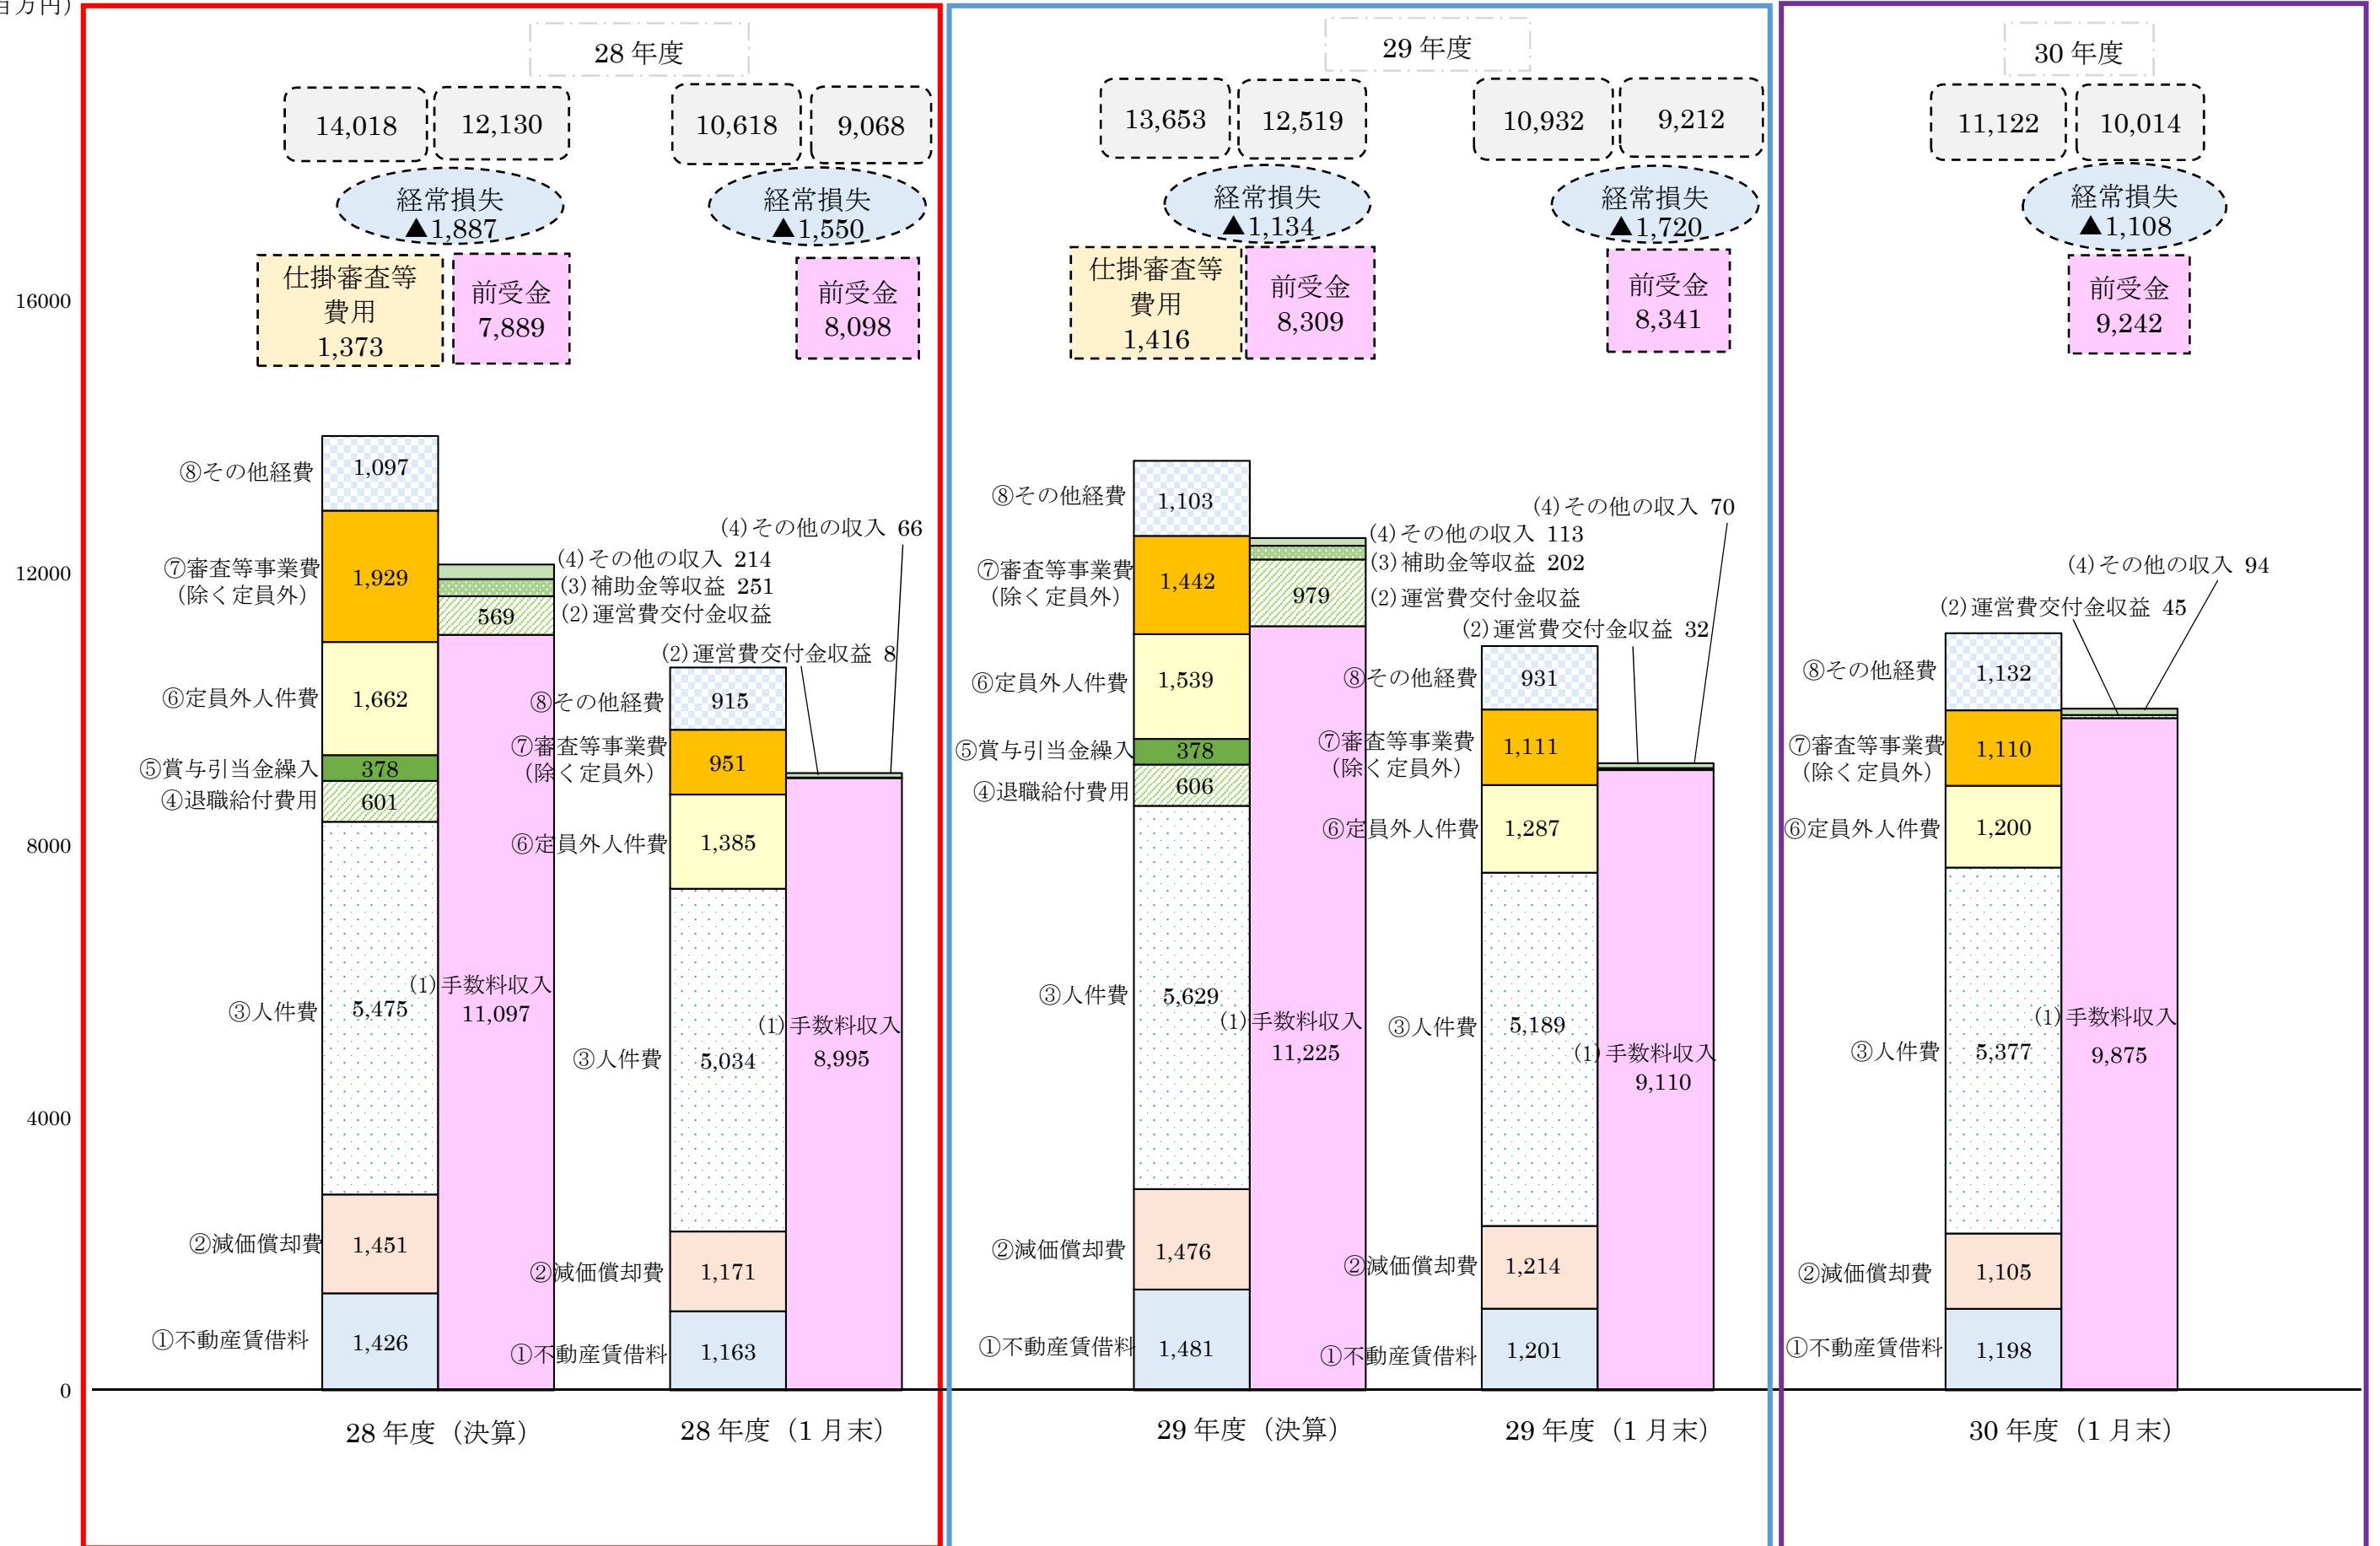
百万円)

16000
12000
8000
4000
0

28 年度

14,018
12,130
10,618
9,068

経常損失
▲1,887

経常損失
▲1,550

仕掛審査等費用
1,373

前受金
7,889

前受金
8,098

⑧その他経費 1,097
⑦審査等事業費(除く定員外) 1,929
⑥定員外人件費 1,662
⑤賞与引当金繰入 378
④退職給付費用 601
③人件費 5,475
②減価償却費 1,451
①不動産賃借料 1,426

(4)その他の収入 214
(3)補助金等収益 251
(2)運営費交付金収益 569
(1)手数料収入 11,097

(4)その他の収入 66
(2)運営費交付金収益 8
⑧その他経費 915
⑦審査等事業費(除く定員外) 951
⑥定員外人件費 1,385
③人件費 5,034
②減価償却費 1,171
①不動産賃借料 1,163
(1)手数料収入 8,995

28 年度(決算)
28 年度(1 月末)

29 年度

13,653
12,519
10,932
9,212

経常損失
▲1,134

経常損失
▲1,720

仕掛審査等費用
1,416

前受金
8,309

前受金
8,341

⑧その他経費 1,103
⑦審査等事業費(除く定員外) 1,442
⑥定員外人件費 1,539
⑤賞与引当金繰入 378
④退職給付費用 606
③人件費 5,629
②減価償却費 1,476
①不動産賃借料 1,481

(4)その他の収入 113
(3)補助金等収益 202
(2)運営費交付金収益 979
(1)手数料収入 11,225

(4)その他の収入 70
(2)運営費交付金収益 32
⑧その他経費 931
⑦審査等事業費(除く定員外) 1,111
⑥定員外人件費 1,287
③人件費 5,189
②減価償却費 1,214
①不動産賃借料 1,201
(1)手数料収入 9,110

29 年度(決算)
29 年度(1 月末)

30 年度

11,122
10,014

経常損失
▲1,108

前受金
9,242

(4)その他の収入 94
(2)運営費交付金収益 45
⑧その他経費 1,132
⑦審査等事業費(除く定員外) 1,110
⑥定員外人件費 1,200
③人件費 5,377
②減価償却費 1,105
①不動産賃借料 1,198
(1)手数料収入 9,875

30 年度(1 月末)